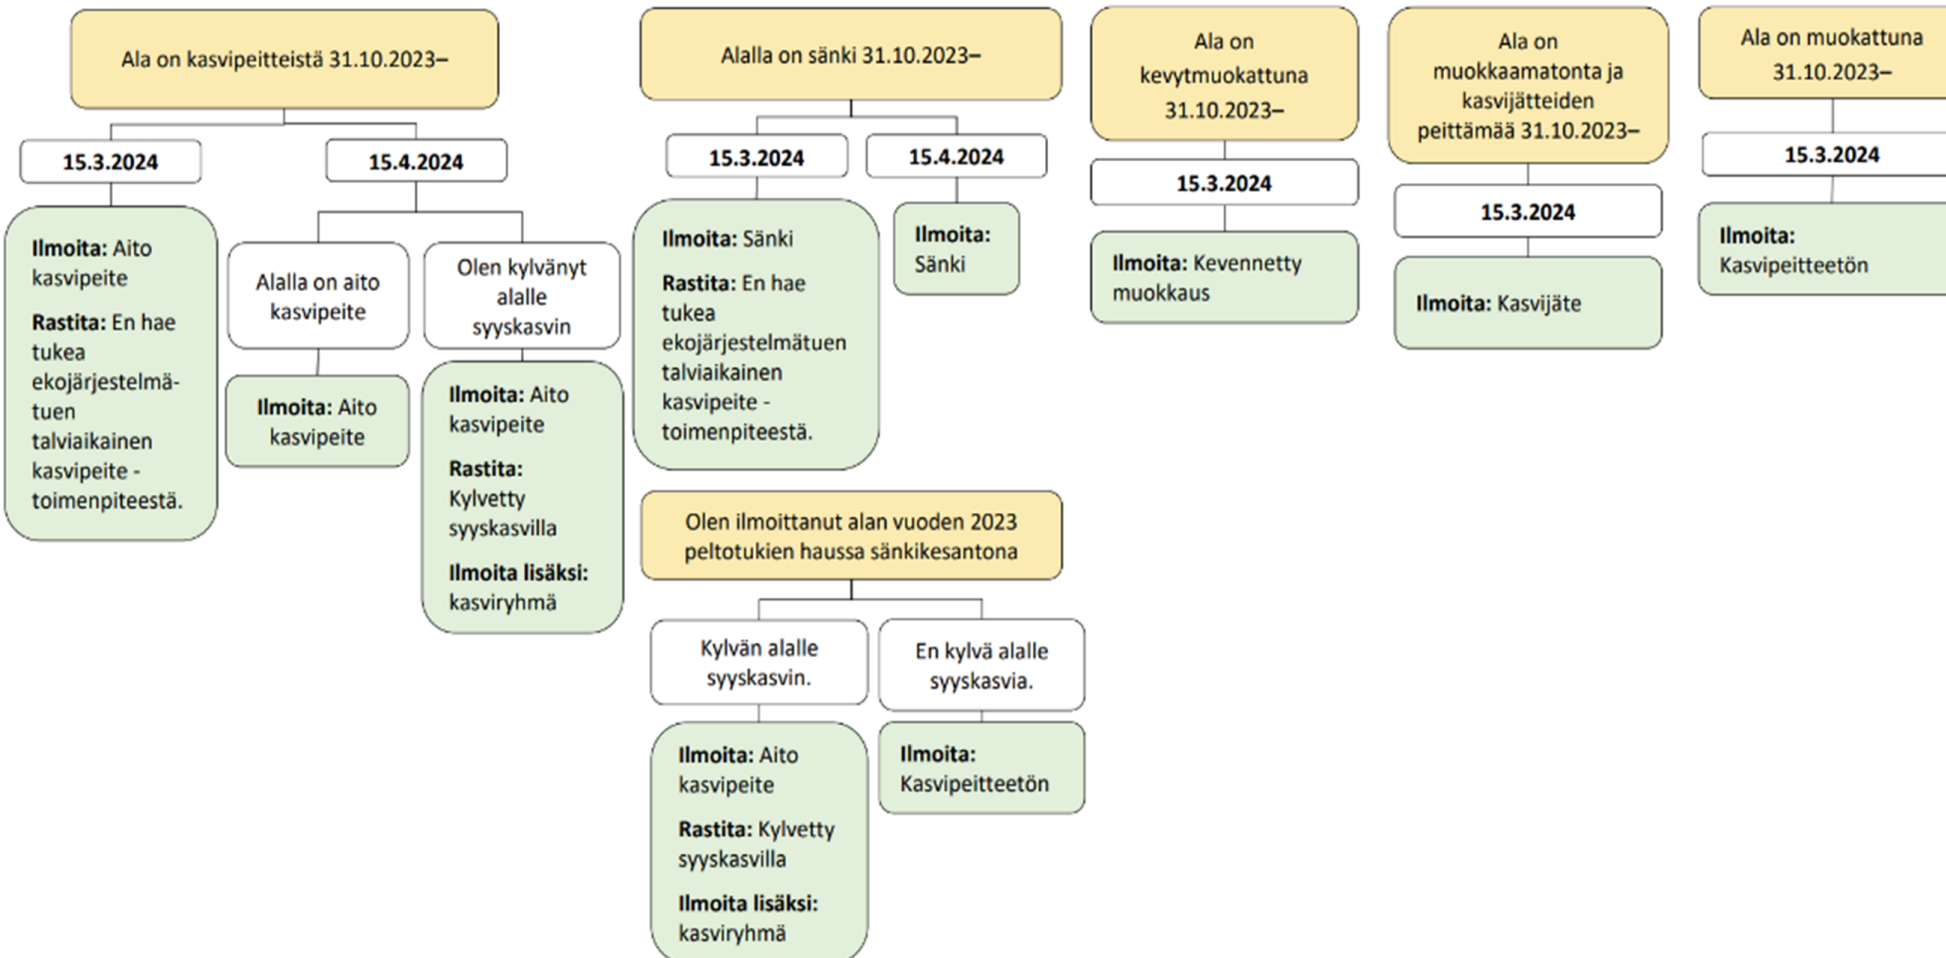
Ala on kasvipeitteistä 31.10.2023–

15.3.2024

Ilmoita: Aito kasvipeite

Rastita: En hae tukea ekojärjestelmätuen talviaikainen kasvipeite -toimenpiteestä.

15.4.2024

Alalla on aito kasvipeite

Ilmoita: Aito kasvipeite

Olen kylvänyt alalle syyskasvin

Ilmoita: Aito kasvipeite

Rastita: Kylvetty syyskasvilla

Ilmoita lisäksi: kasviryhmä

Alalla on sänki 31.10.2023–

15.3.2024

Ilmoita: Sänki

Rastita: En hae tukea ekojärjestelmätuen talviaikainen kasvipeite -toimenpiteestä.

15.4.2024

Ilmoita: Sänki

Olen ilmoittanut alan vuoden 2023 peltotukien haussa sänkikesantona

Kylvän alalle syyskasvin.

Ilmoita: Aito kasvipeite

Rastita: Kylvetty syyskasvilla

Ilmoita lisäksi: kasviryhmä

En kylvä alalle syyskasvia.

Ilmoita: Kasvipeitteetön

Ala on kevytmuokattuna 31.10.2023–

15.3.2024

Ilmoita: Kevennetty muokkaus

Ala on muokkaamatonta ja kasvijätteiden peittämää 31.10.2023–

15.3.2024

Ilmoita: Kasvijäte

Ala on muokattuna 31.10.2023–

15.3.2024

Ilmoita: Kasvipeitteetön